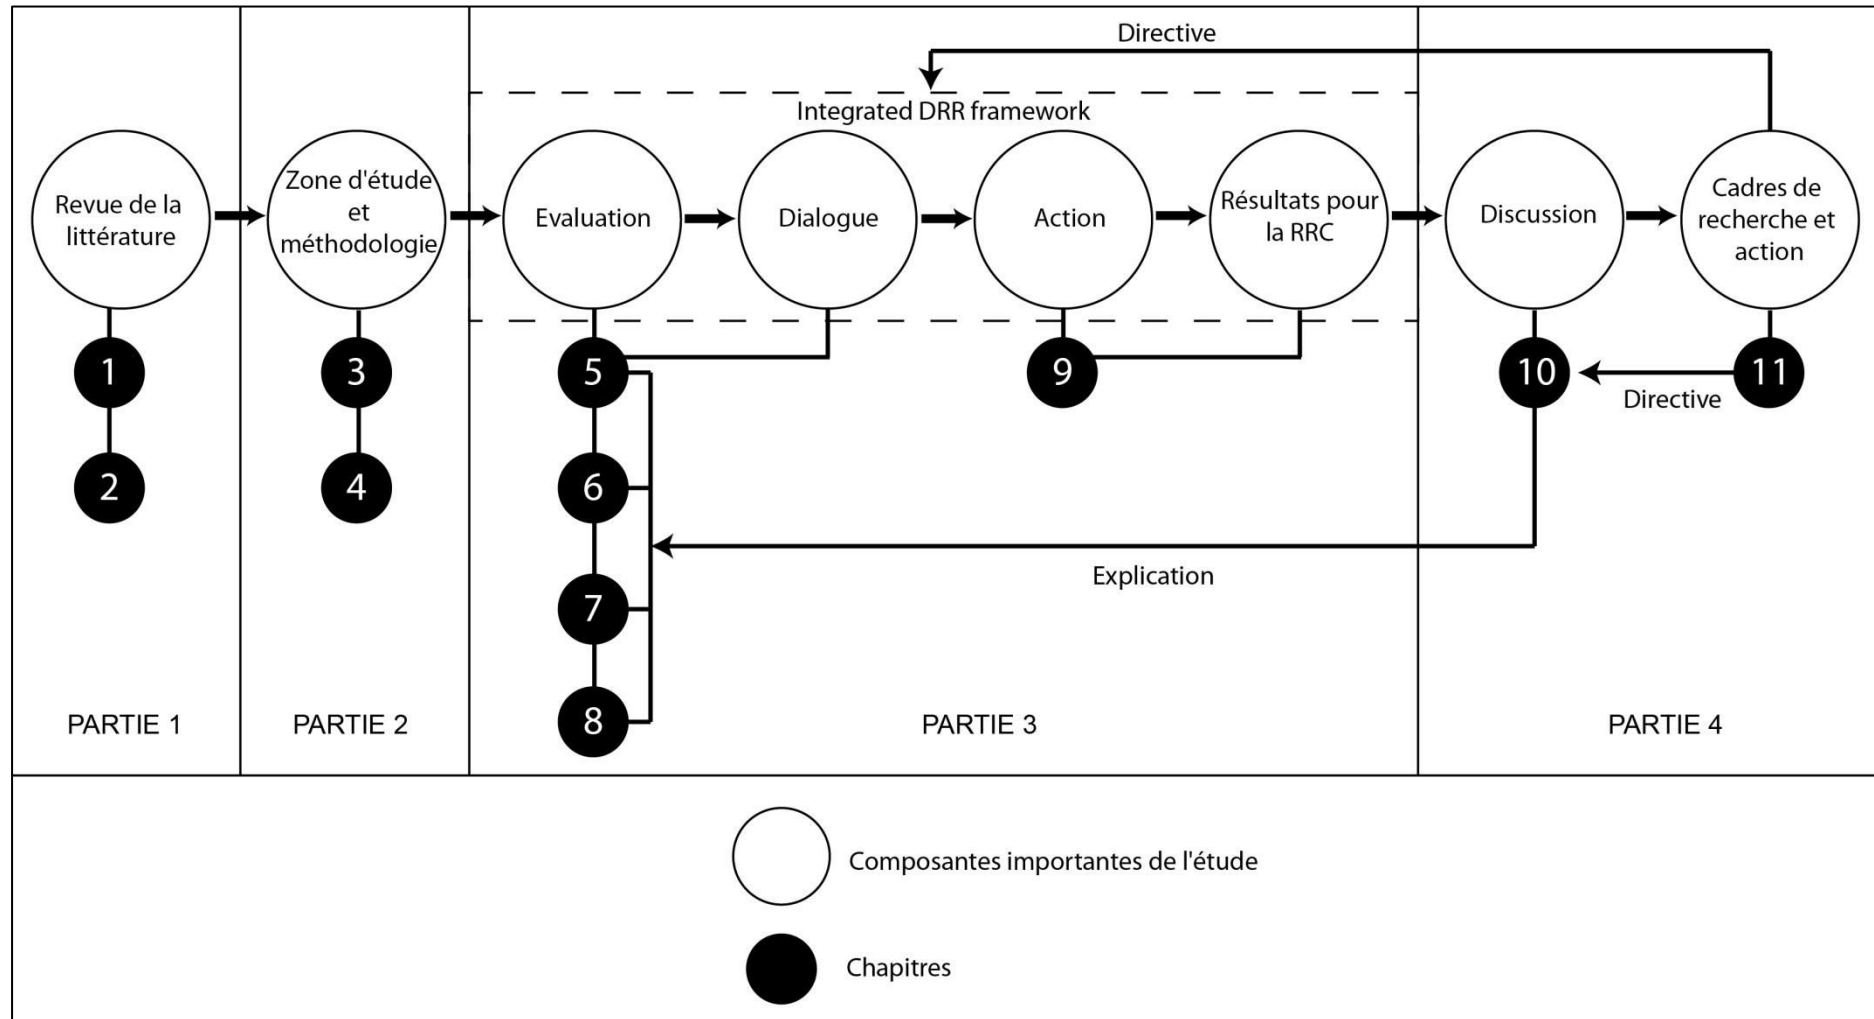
Directive

Integrated DRR framework

Revue de la littérature

Zone d'étude et méthodologie

Evaluation

Dialogue

Action

Résultats pour la RRC

Discussion

Cadres de recherche et action

1
2
3
4
5
6
7
8
9
10
11

Directive

Explication

PARTIE 1

PARTIE 2

PARTIE 3

PARTIE 4

Composantes importantes de l'étude

Chapitres